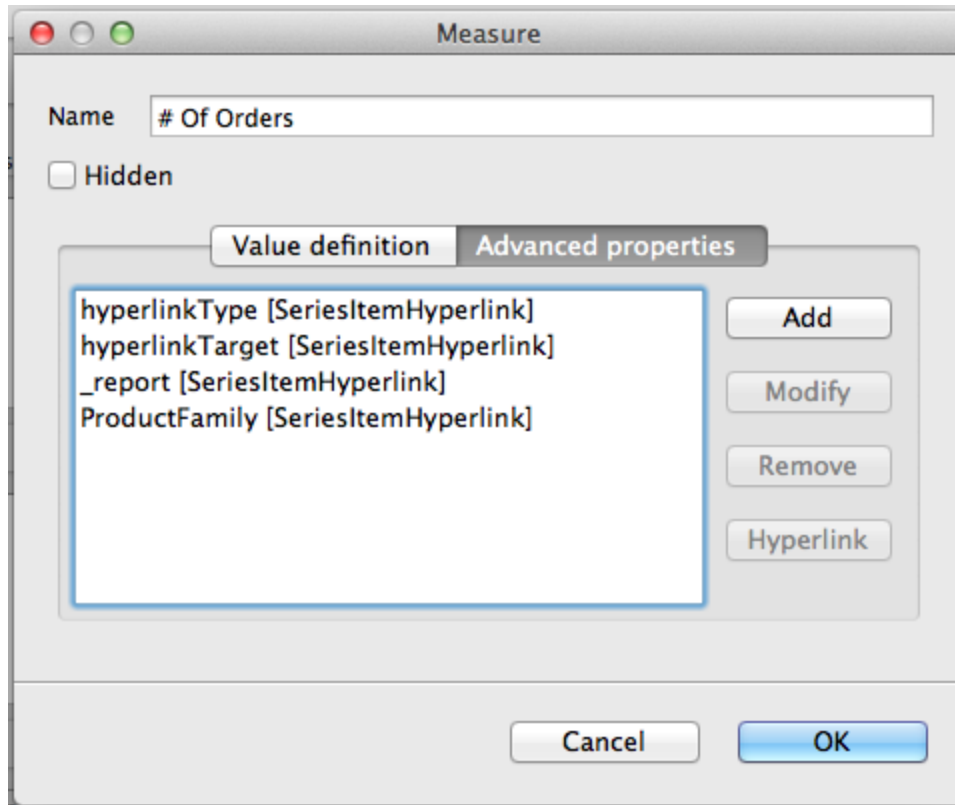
Measure

Name # Of Orders

Hidden

Value definition Advanced properties

hyperlinkType [SeriesItemHyperlink]
hyperlinkTarget [SeriesItemHyperlink]
_report [SeriesItemHyperlink]
ProductFamily [SeriesItemHyperlink]

Add

Modify

Remove

Hyperlink

Cancel OK